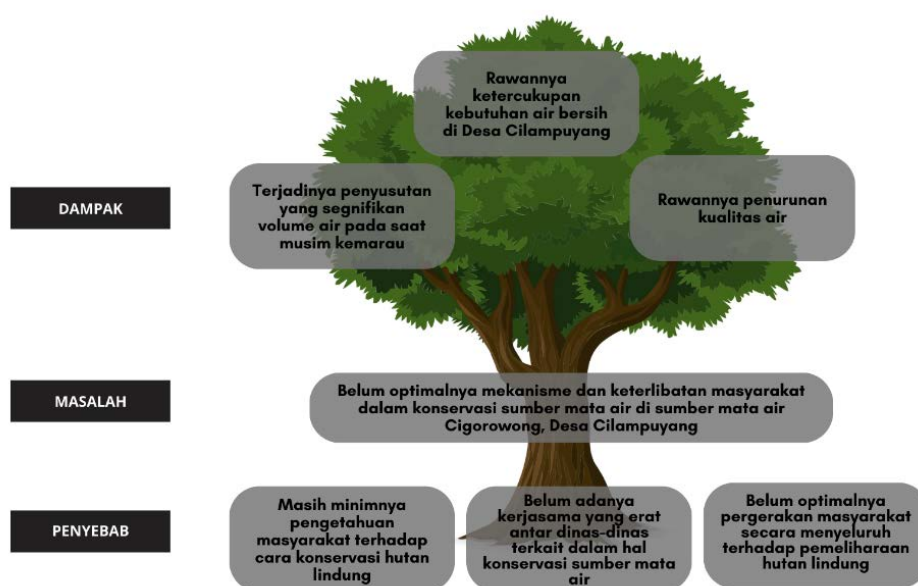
Rawannya ketercukupan kebutuhan air bersih di Desa Cilampuyang

DAMPAK

Terjadinya penyusutan yang segnifikan volume air pada saat musim kemarau

Rawannya penurunan kualitas air

MASALAH

Belum optimalnya mekanisme dan keterlibatan masyarakat dalam konservasi sumber mata air di sumber mata air Cigorowong, Desa Cilampuyang

PENYEBAB

Masih minimnya pengetahuan masyarakat terhadap cara konservasi hutan lindung

Belum adanya kerjasama yang erat antar dinas-dinas terkait dalam hal konservasi sumber mata air

Belum optimalnya pergerakan masyarakat secara menyeluruh terhadap pemeliharaan hutan lindung